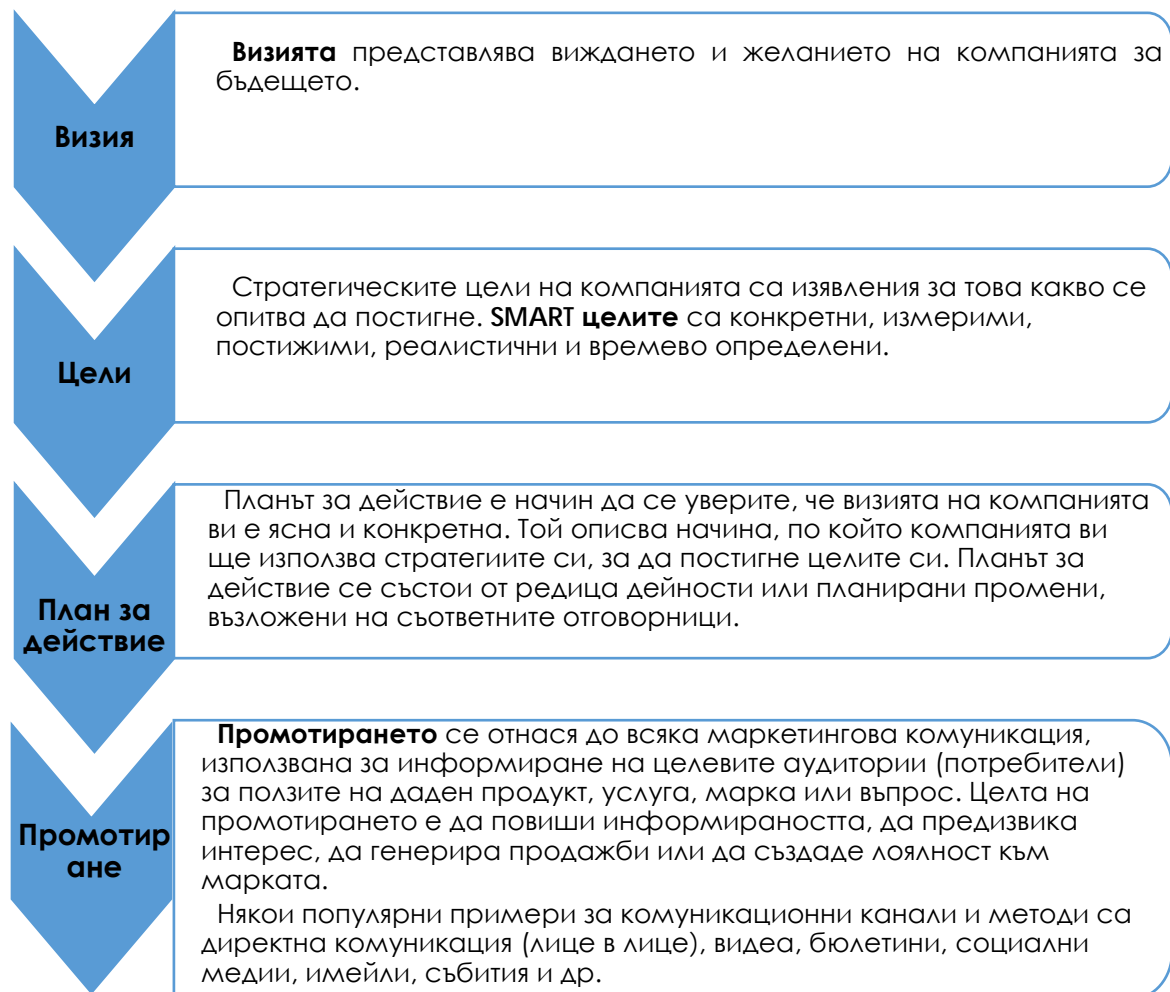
Визия

**Визията** представлява виждането и желанието на компанията за бъдещето.

Цели

Стратегическите цели на компанията са изявления за това какво се опитва да постигне. **SMART целите** са конкретни, измерими, постижими, реалистични и времево определени.

План за действие

Планът за действие е начин да се уверите, че визията на компанията ви е ясна и конкретна. Той описва начина, по който компанията ви ще използва стратегиите си, за да постигне целите си. Планът за действие се състои от редица дейности или планирани промени, възложени на съответните отговорници.

Промотир ане

**Промотирането** се отнася до всяка маркетингова комуникация, използвана за информиране на целевите аудитории (потребители) за ползите на даден продукт, услуга, марка или въпрос. Целта на промотирането е да повиши информираността, да предизвика интерес, да генерира продажби или да създаде лоялност към марката.

Някои популярни примери за комуникационни канали и методи са директна комуникация (лице в лице), видеа, бюлетини, социални медии, имейли, събития и др.